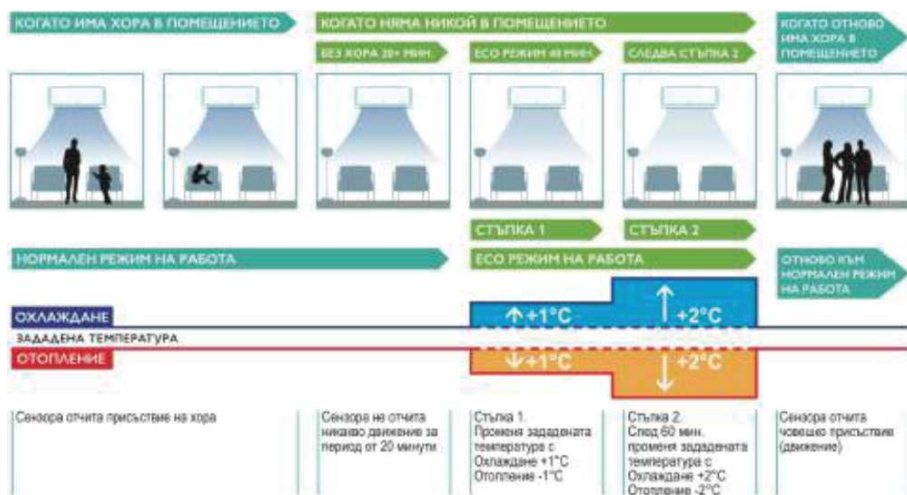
КОГАТО ИМА ХОРА В ПОМЕЩЕНИЕТО

КОГАТО НЯМА НИКОЙ В ПОМЕЩЕНИЕТО

БЕЗ ХОРА 20+ МИН.

ECO РЕЖИМ 40 МИН.

СЛЕДВА СТЪПКА 2

КОГАТО ОТНОВО ИМА ХОРА В ПОМЕЩЕНИЕТО

СТЪПКА 1

СТЪПКА 2

НОРМАЛЕН РЕЖИМ НА РАБОТА

ECO РЕЖИМ НА РАБОТА

ОТНОВО КЪМ НОРМАЛЕН РЕЖИМ НА РАБОТА

ОХЛАЖДАНЕ

ЗАДАДЕНА ТЕМПЕРАТУРА

ОТОПЛЕНИЕ

↑+1°C

+2°C

↓+1°C

+2°C

Сензора отчита присъствие на хора

Сензора не отчита никакво движение за период от 20 минути

Стъпка 1. Промяна зададената температура с Охлаждане +1°C Отопление -1°C

Стъпка 2. След 60 мин. промяна зададената температура с Охлаждане +2°C Отопление -2°C

Сензора отчита човешко присъствие (движение)